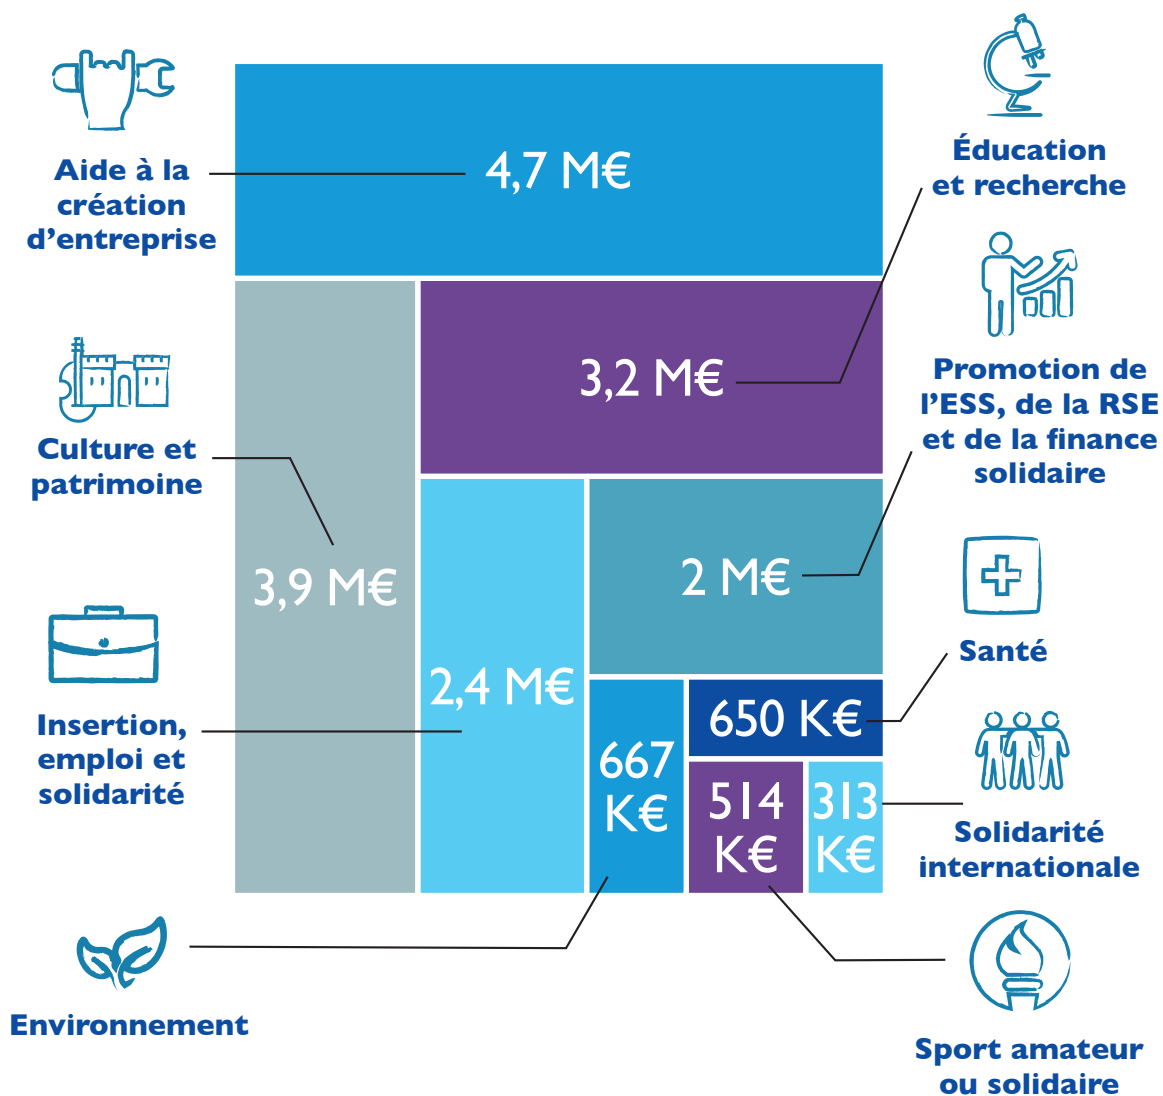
Aide à la création d'entreprise

4,7 M€

Éducation et recherche

3,2 M€

Promotion de l'ESS, de la RSE et de la finance solidaire

Culture et patrimoine

3,9 M€

2 M€

2,4 M€

Santé

650 K€

667 K€

Insertion, emploi et solidarité

514 K€

313 K€

Solidarité internationale

Environnement

Sport amateur ou solidaire